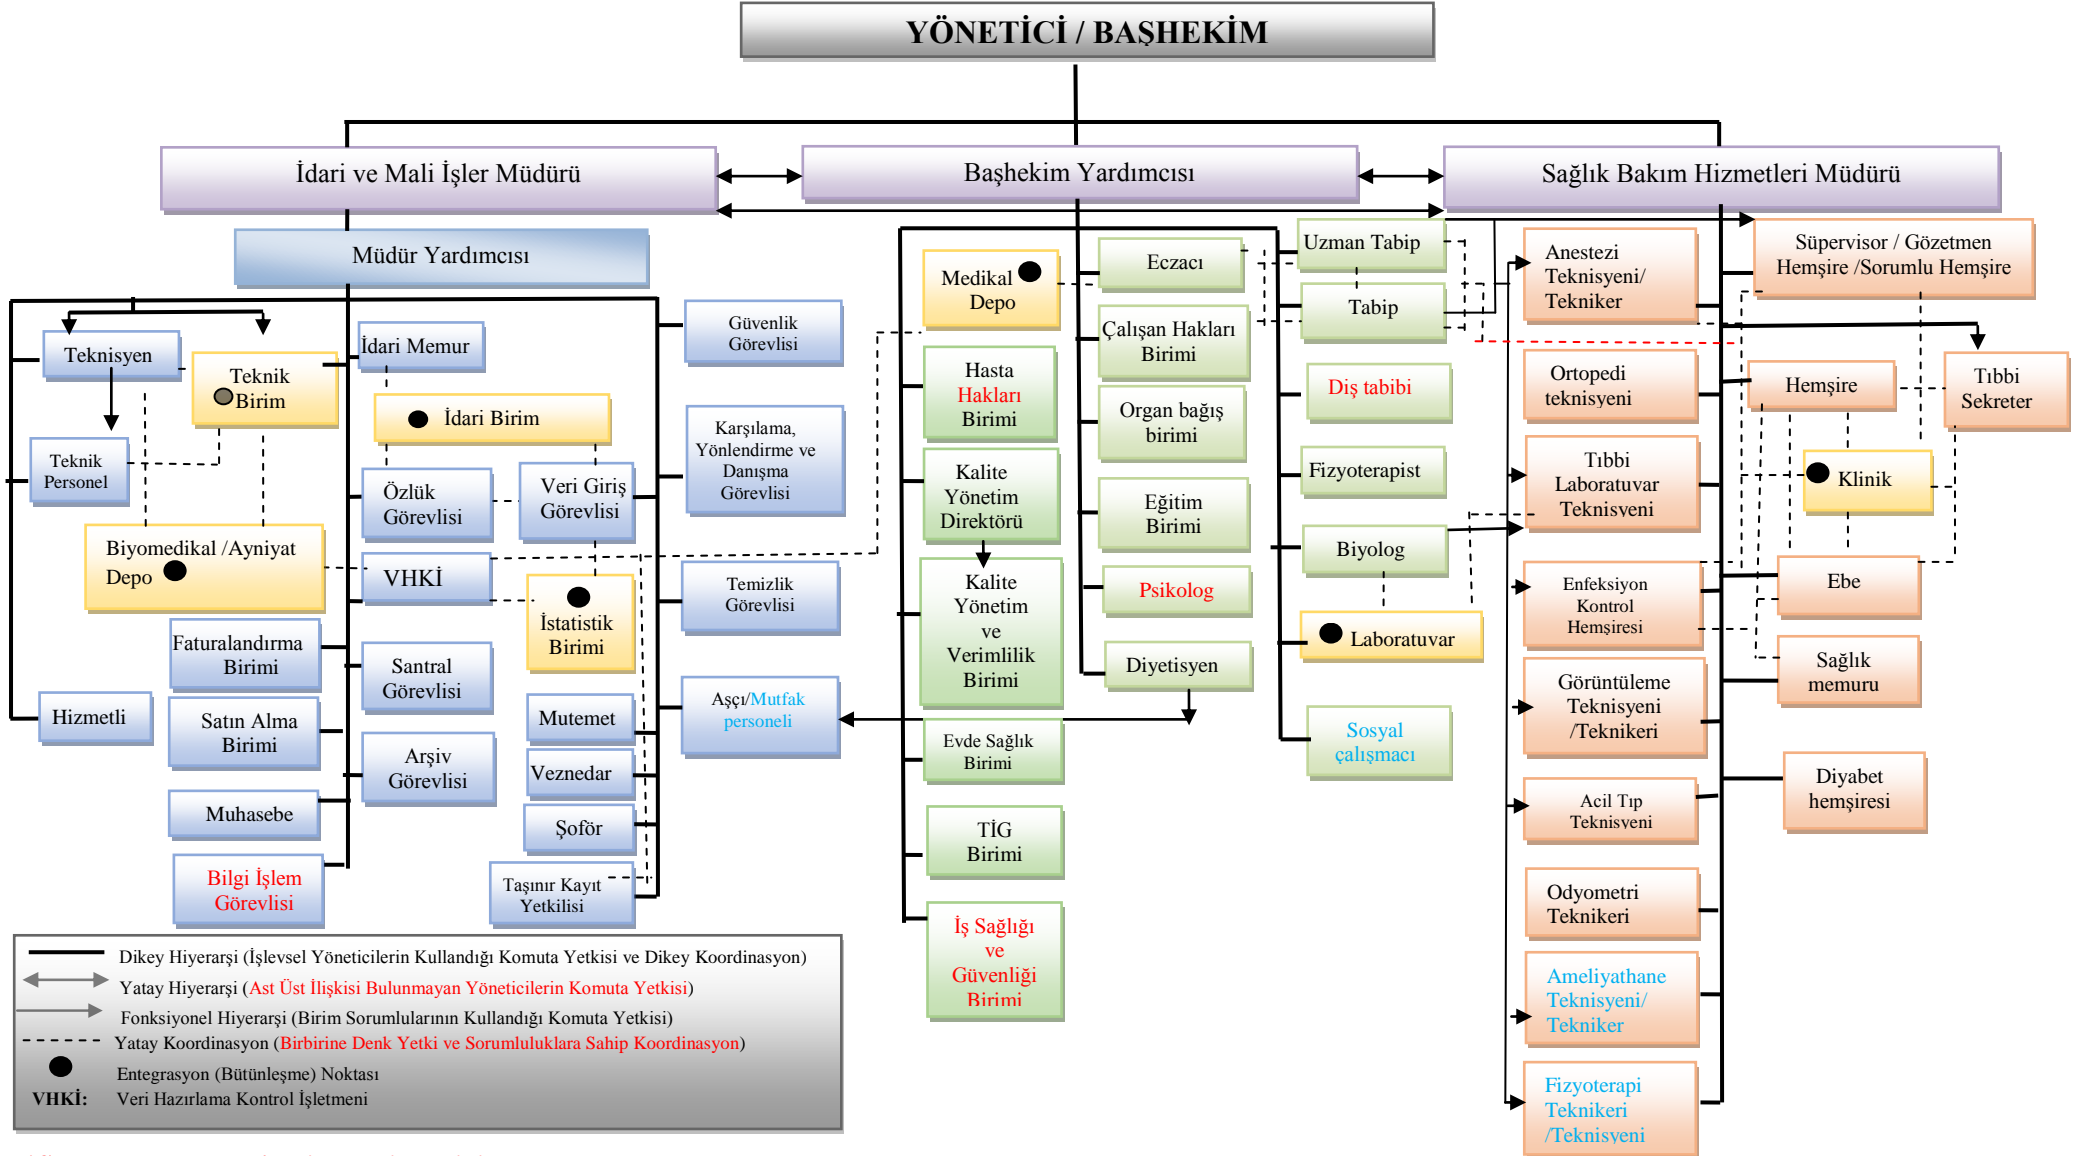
YÖNETİCİ / BAŞHEKİM

İdari ve Mali İşler Müdürü

Başhekim Yardımcısı

Sağlık Bakım Hizmetleri Müdürü

Müdür Yardımcısı

Teknisyen

Teknik Birim

Teknik Personel

Biyomedikal /Ayniyat Depo

Faturalandırma Birimi

Satın Alma Birimi

Muhasebe

Bilgi İşlem Görevlisi

Hizmetli

İdari Memur

İdari Birim

Özlük Görevlisi

Veri Giriş Görevlisi

VHKİ

İstatistik Birimi

Santral Görevlisi

Arşiv Görevlisi

Mutemet

Veznedar

Şoför

Taşınır Kayıt Yetkilisi

Güvenlik Görevlisi

Karşılama, Yönlendirme ve Danışma Görevlisi

Temizlik Görevlisi

Aşçı/Mutfak personeli

Medikal Depo

Hasta Hakları Birimi

Kalite Yönetim Direktörü

Kalite Yönetim ve Verimlilik Birimi

Evde Sağlık Birimi

TİG Birimi

İş Sağlığı ve Güvenliği Birimi

Eczacı

Çalışan Hakları Birimi

Organ bağış birimi

Eğitim Birimi

Psikolog

Diyetisyen

Uzman Tabip

Tabip

Diş tabibi

Fizyoterapist

Biyolog

Laboratuvar

Sosyal çalışmacı

Anestezi Teknisyeni/ Tekniker

Ortopedi teknisyeni

Tıbbi Laboratuvar Teknisyeni

Enfeksiyon Kontrol Hemşiresi

Görüntüleme Teknisyeni /Teknikeri

Acil Tıp Teknisyeni

Odyometri Teknikeri

Ameliyathane Teknisyeni/ Tekniker

Fizyoterapi Teknikeri /Teknisyeni

Süpervisor / Gözetmen Hemşire /Sorumlu Hemşire

Hemşire

Tıbbi Sekreter

Klinik

Ebe

Sağlık memuru

Diyabet hemşiresi

Dikey Hiyerarşi (İşlevsel Yöneticilerin Kullandığı Komuta Yetkisi ve Dikey Koordinasyon)
Yatay Hiyerarşi (Ast Üst İlişkisi Bulunmayan Yöneticilerin Komuta Yetkisi)
Fonksiyonel Hiyerarşi (Birim Sorumlularının Kullandığı Komuta Yetkisi)
Yatay Koordinasyon (Birbirine Denk Yetki ve Sorumluluklara Sahip Koordinasyon)
Entegrasyon (Bütünleşme) Noktası
VHKİ: Veri Hazırlama Kontrol İşletmeni